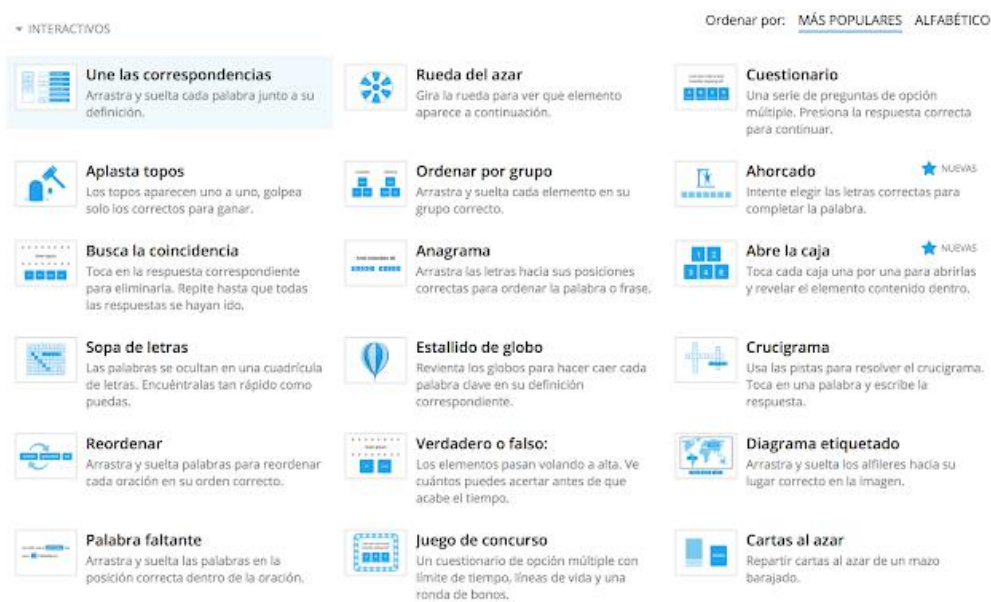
▾ INTERACTIVOS

Ordenar por: MÁS POPULARES ALFABÉTICO

Une las correspondencias
Arrastra y suelta cada palabra junto a su definición.

Rueda del azar
Gira la rueda para ver que elemento aparece a continuación.

Cuestionario
Una serie de preguntas de opción múltiple. Presiona la respuesta correcta para continuar.

Aplasta topos
Los topos aparecen uno a uno, golpea solo los correctos para ganar.

Ordenar por grupo
Arrastra y suelta cada elemento en su grupo correcto.

Ahorcado
NUEVAS
Intente elegir las letras correctas para completar la palabra.

Busca la coincidencia
Toca en la respuesta correspondiente para eliminarla. Repite hasta que todas las respuestas se hayan ido.

Anagrama
Arrastra las letras hacia sus posiciones correctas para ordenar la palabra o frase.

Abre la caja
NUEVAS
Toca cada caja una por una para abrirlas y revelar el elemento contenido dentro.

Sopa de letras
Las palabras se ocultan en una cuadrícula de letras. Encuéntralas tan rápido como puedas.

Estallido de globo
Revienta los globos para hacer caer cada palabra clave en su definición correspondiente.

Crucigrama
Usa las pistas para resolver el crucigrama. Toca en una palabra y escribe la respuesta.

Reordenar
Arrastra y suelta palabras para reordenar cada oración en su orden correcto.

Verdadero o falso:
Los elementos pasan volando a alta. Ve cuántos puedes acertar antes de que acabe el tiempo.

Diagrama etiquetado
Arrastra y suelta los alfileres hacia su lugar correcto en la imagen.

Palabra faltante
Arrastra y suelta las palabras en la posición correcta dentro de la oración.

Juego de concurso
Un cuestionario de opción múltiple con límite de tiempo, líneas de vida y una ronda de bonos.

Cartas al azar
Repartir cartas al azar de un mazo barajado.